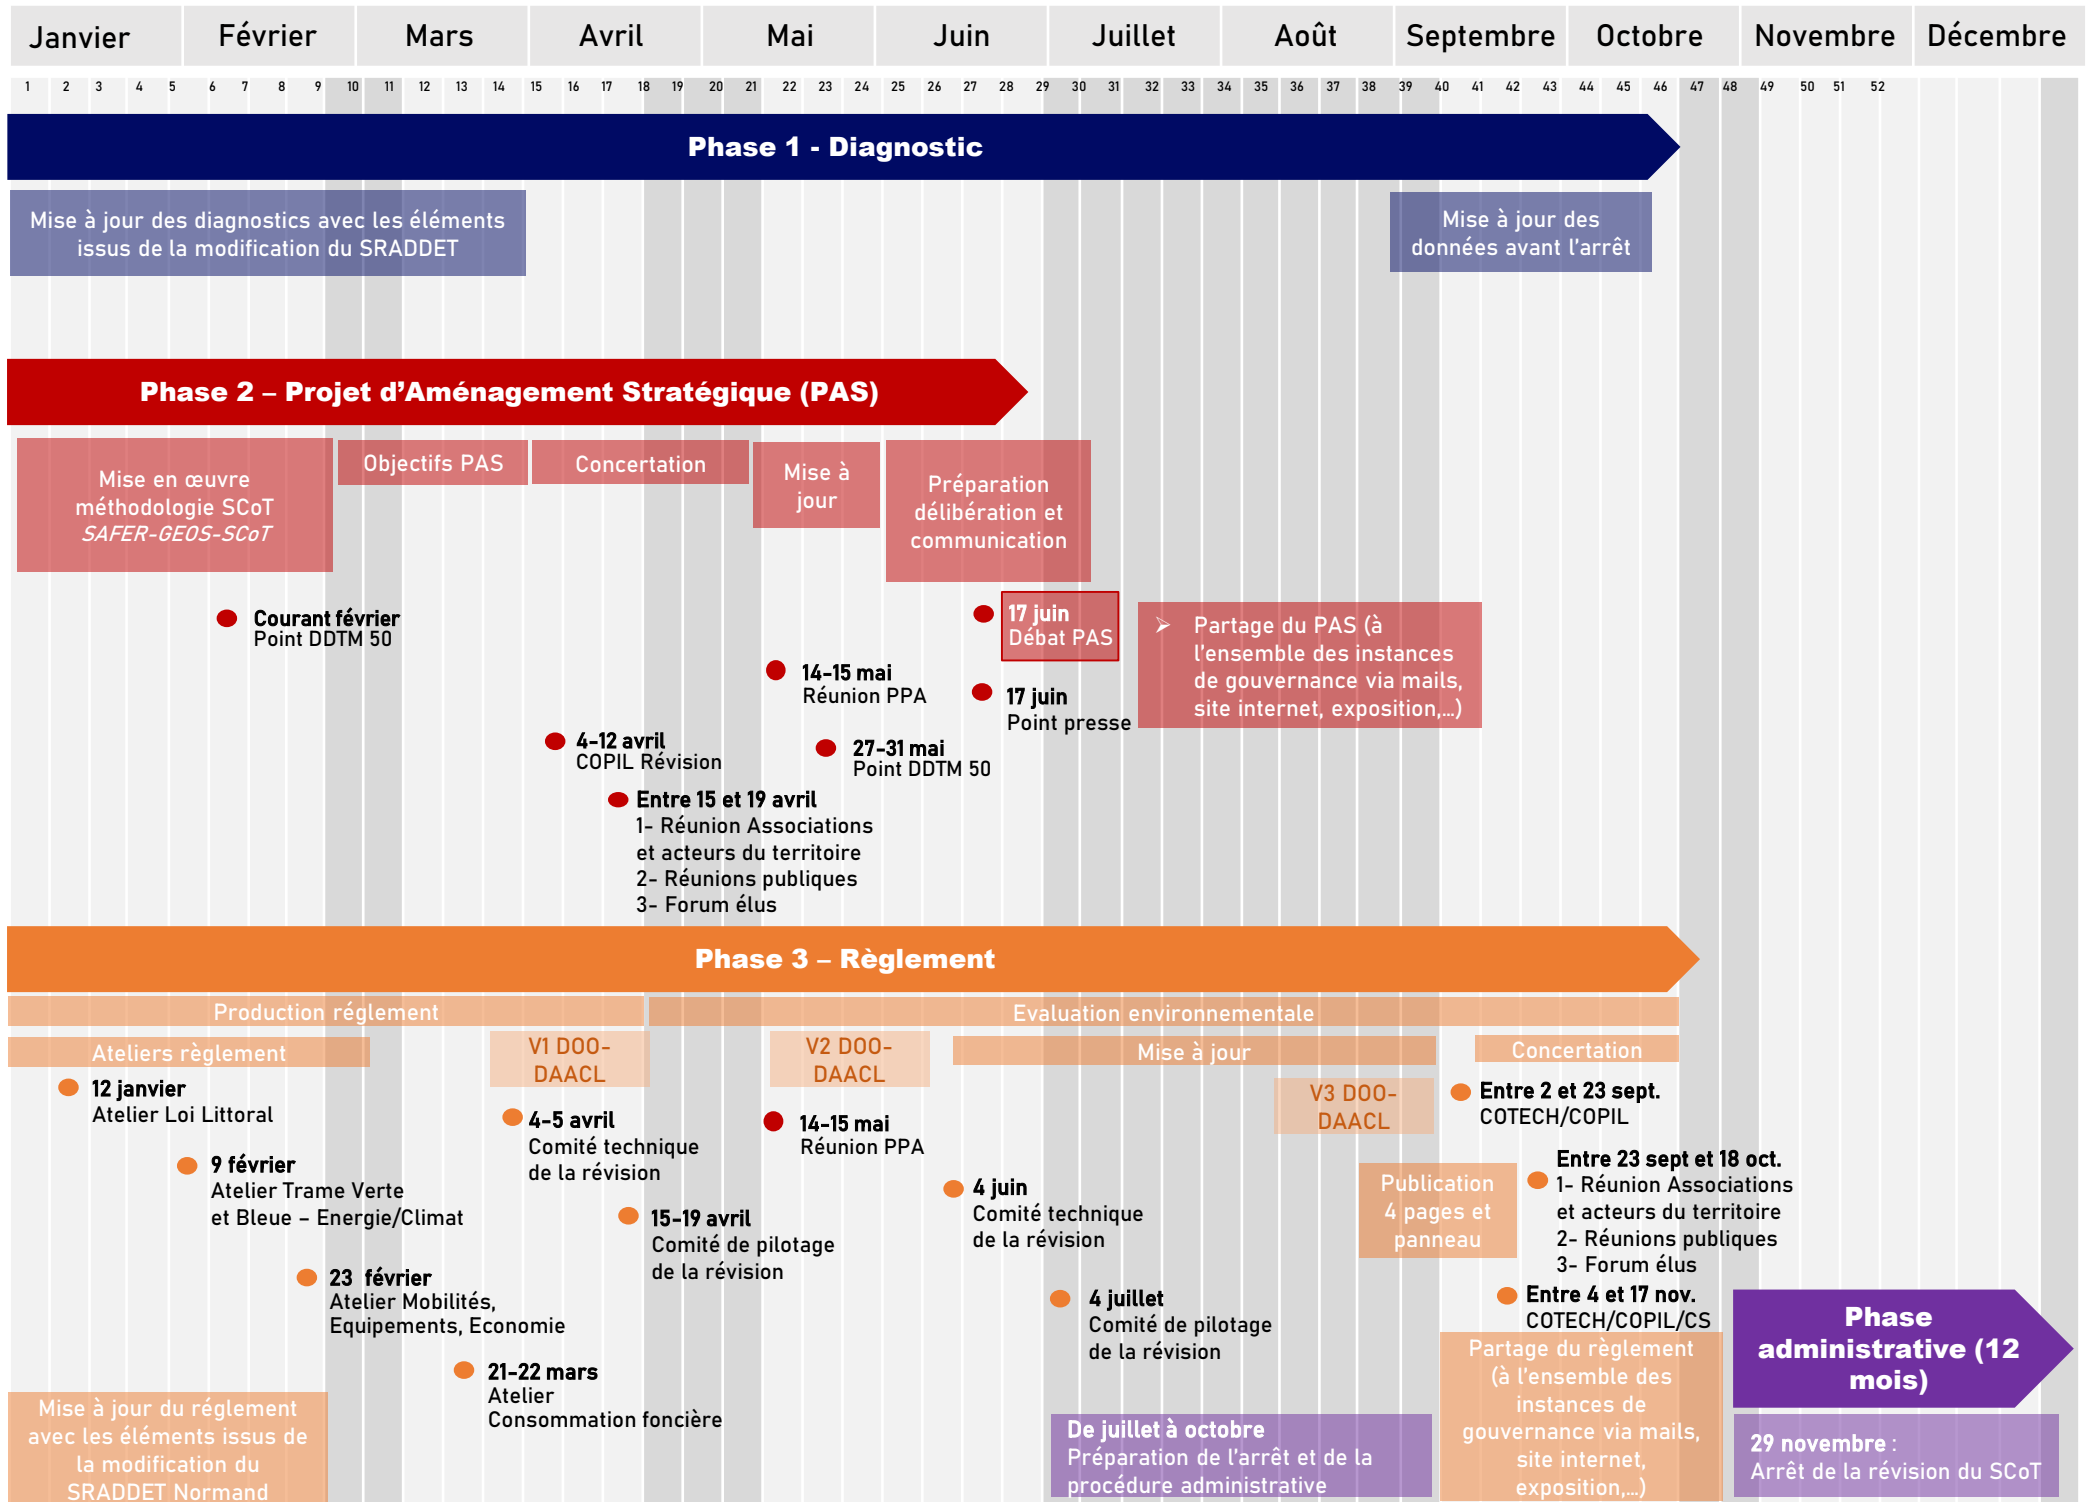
| Janvier | Février | Mars | Avril | Mai | Juin | Juillet | Août | Septembre | Octobre | Novembre | Décembre |
|---|---|---|---|---|---|---|---|---|---|---|---|

1 2 3 4 5 6 7 8 9 10 11 12 13 14 15 16 17 18 19 20 21 22 23 24 25 26 27 28 29 30 31 32 33 34 35 36 37 38 39 40 41 42 43 44 45 46 47 48 49 50 51 52

Phase 1 - Diagnostic

Mise à jour des diagnostics avec les éléments issus de la modification du SRADDET

Mise à jour des données avant l'arrêt

Phase 2 – Projet d'Aménagement Stratégique (PAS)

Mise en œuvre méthodologie SCoT SAFER-GEOS-SCoT

Objectifs PAS

Concertation

Mise à jour

Préparation délibération et communication

Courant février
Point DDTM 50

17 juin
Débat PAS

Partage du PAS (à l'ensemble des instances de gouvernance via mails, site internet, exposition,...)

14-15 mai
Réunion PPA

17 juin
Point presse

4-12 avril
COPIL Révision

27-31 mai
Point DDTM 50

Entre 15 et 19 avril
1- Réunion Associations et acteurs du territoire
2- Réunions publiques
3- Forum élus

Phase 3 – Règlement

Production réglement

Evaluation environnementale

Ateliers règlement

V1 DOO-DAACL

V2 DOO-DAACL

Mise à jour

Concertation

12 janvier
Atelier Loi Littoral

V3 DOO-DAACL

Entre 2 et 23 sept.
COTECH/COPIL

4-5 avril
Comité technique de la révision

14-15 mai
Réunion PPA

Entre 23 sept et 18 oct.
1- Réunion Associations et acteurs du territoire
2- Réunions publiques
3- Forum élus

9 février
Atelier Trame Verte et Bleue – Energie/Climat

Publication 4 pages et panneau

4 juin
Comité technique de la révision

15-19 avril
Comité de pilotage de la révision

Entre 4 et 17 nov.
COTECH/COPIL/CS

23 février
Atelier Mobilités, Equipements, Economie

4 juillet
Comité de pilotage de la révision

Phase administrative (12 mois)

Partage du règlement (à l'ensemble des instances de gouvernance via mails, site internet, exposition,...)

21-22 mars
Atelier
Consommation foncière

Mise à jour du réglement avec les éléments issus de la modification du SRADDET Normand

De juillet à octobre
Préparation de l'arrêt et de la procédure administrative

29 novembre :
Arrêt de la révision du SCoT